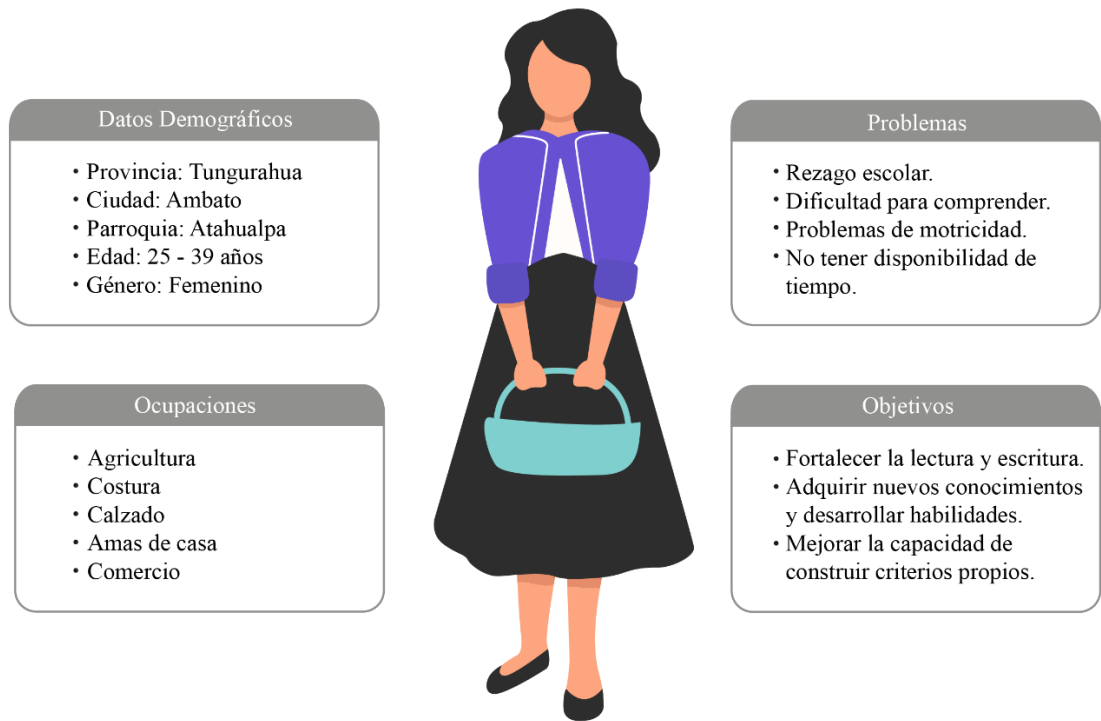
Datos Demográficos

• Provincia: Tungurahua
• Ciudad: Ambato
• Parroquia: Atahualpa
• Edad: 25 - 39 años
• Género: Femenino

Ocupaciones

• Agricultura
• Costura
• Calzado
• Amas de casa
• Comercio

Problemas

• Rezago escolar.
• Dificultad para comprender.
• Problemas de motricidad.
• No tener disponibilidad de tiempo.

Objetivos

• Fortalecer la lectura y escritura.
• Adquirir nuevos conocimientos y desarrollar habilidades.
• Mejorar la capacidad de construir criterios propios.